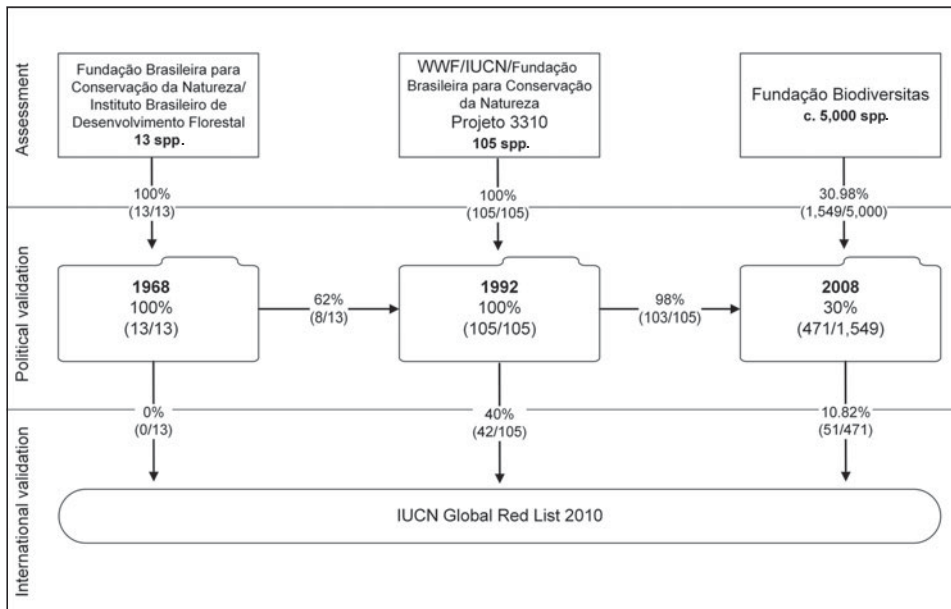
Assessment

Fundação Brasileira para Conservação da Natureza/ Instituto Brasileiro de Desenvolvimento Florestal
**13 spp.**

WWF/IUCN/Fundação Brasileira para Conservação da Natureza
Projeto 3310
**105 spp.**

Fundação Biodiversitas
**c. 5,000 spp.**

100%
(13/13)

100%
(105/105)

30.98%
(1,549/5,000)

Political validation

**1968**
100%
(13/13)

62%
(8/13)

**1992**
100%
(105/105)

98%
(103/105)

**2008**
30%
(471/1,549)

0%
(0/13)

40%
(42/105)

10.82%
(51/471)

International validation

IUCN Global Red List 2010